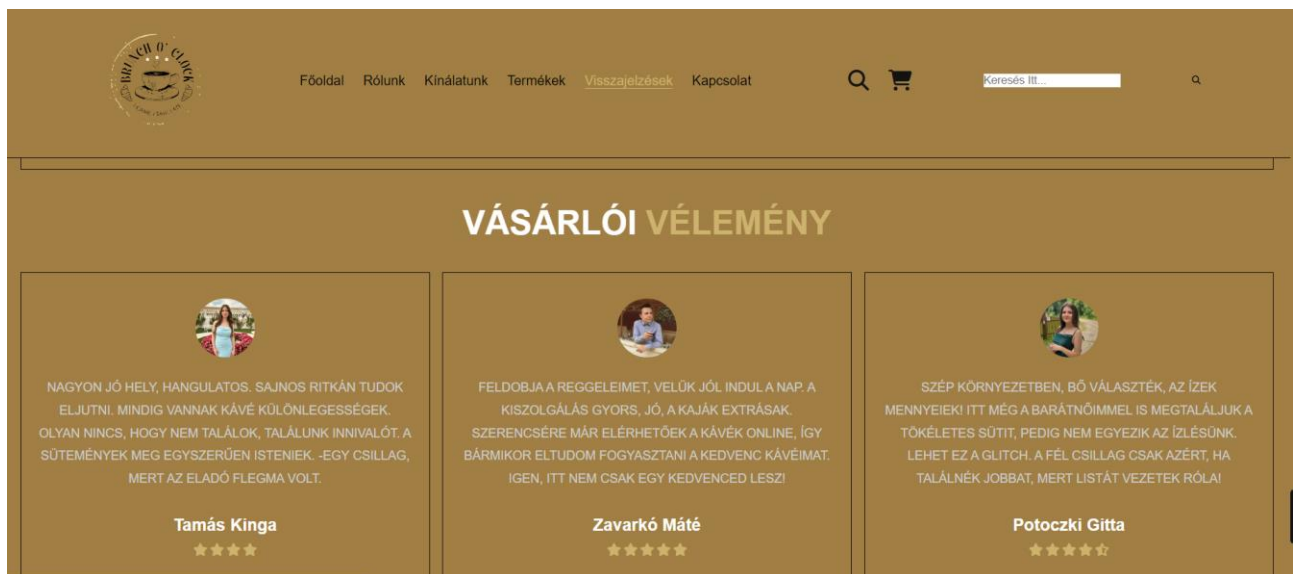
BRUNCH O' CLOCK

Főoldal Rólunk Kínálatunk Termékek Visszajelzések Kapcsolat

Keresés Itt...

VÁSÁRLÓI VÉLEMÉNY

NAGYON JÓ HELY, HANGULATOS. SAJNOS RITKÁN TUDOK ELJUTNI. MINDIG VANNAK KÁVÉ KÜLÖNLEGESSÉGEK. OLYAN NINCS, HOGY NEM TALÁLOK, TALÁLUNK INNIVALÓT. A SÜTEMÉNYEK MEG EGYSZERŰEN ISTENIEK. -EGY CSILLAG, MERT AZ ELADÓ FLEGMA VOLT.

Tamás Kinga

FELDOBJA A REGGELEIMET, VELÜK JÓL INDUL A NAP. A KISZOLGÁLÁS GYORS, JÓ, A KAJÁK EXTRÁSAK. SZERENCSÉRE MÁR ELÉRHETŐEK A KÁVÉK ONLINE, ÍGY BÁRMIKOR ELTUDOM FOGYASZTANI A KEDVENC KÁVÉIMAT. IGEN, ITT NEM CSAK EGY KEDVENCED LESZ!

Zavarkó Máté

SZÉP KÖRNYEZETBEN, BŐ VÁLASZTÉK, AZ ÍZEK MENNYEIEK! ITT MÉG A BARÁTNŐIMMEL IS MEGTALÁLJUK A TÖKÉLETES SÜTIT, PEDIG NEM EGYEZIK AZ ÍZLÉSÜNK. LEHET EZ A GLITCH. A FÉL CSILLAG CSAK AZÉRT, HA TALÁLNÉK JOBBAT, MERT LISTÁT VEZETEK RÓLA!

Potoczki Gitta